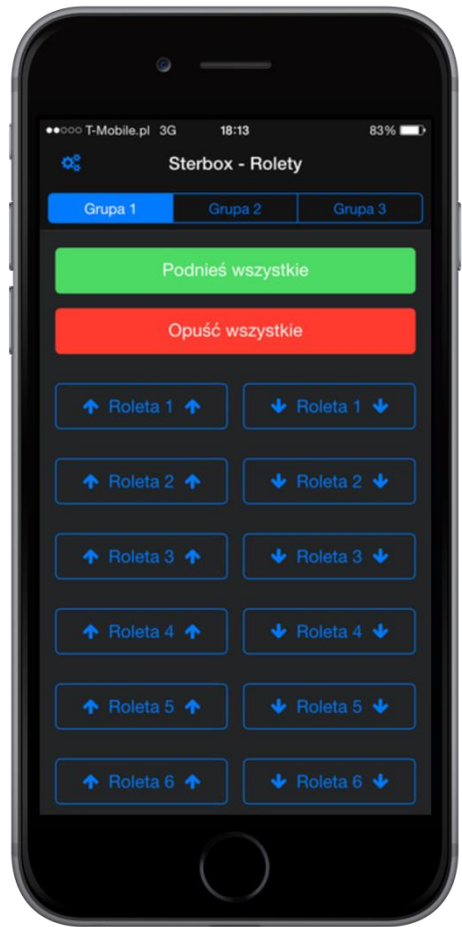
●●○○○ T-Mobile.pl 3G 18:13 83%

Sterbox - Rolety

Grupa 1 Grupa 2 Grupa 3

Podnieś wszystkie

Opuść wszystkie

Roleta 1 Roleta 1

Roleta 2 Roleta 2

Roleta 3 Roleta 3

Roleta 4 Roleta 4

Roleta 5 Roleta 5

Roleta 6 Roleta 6